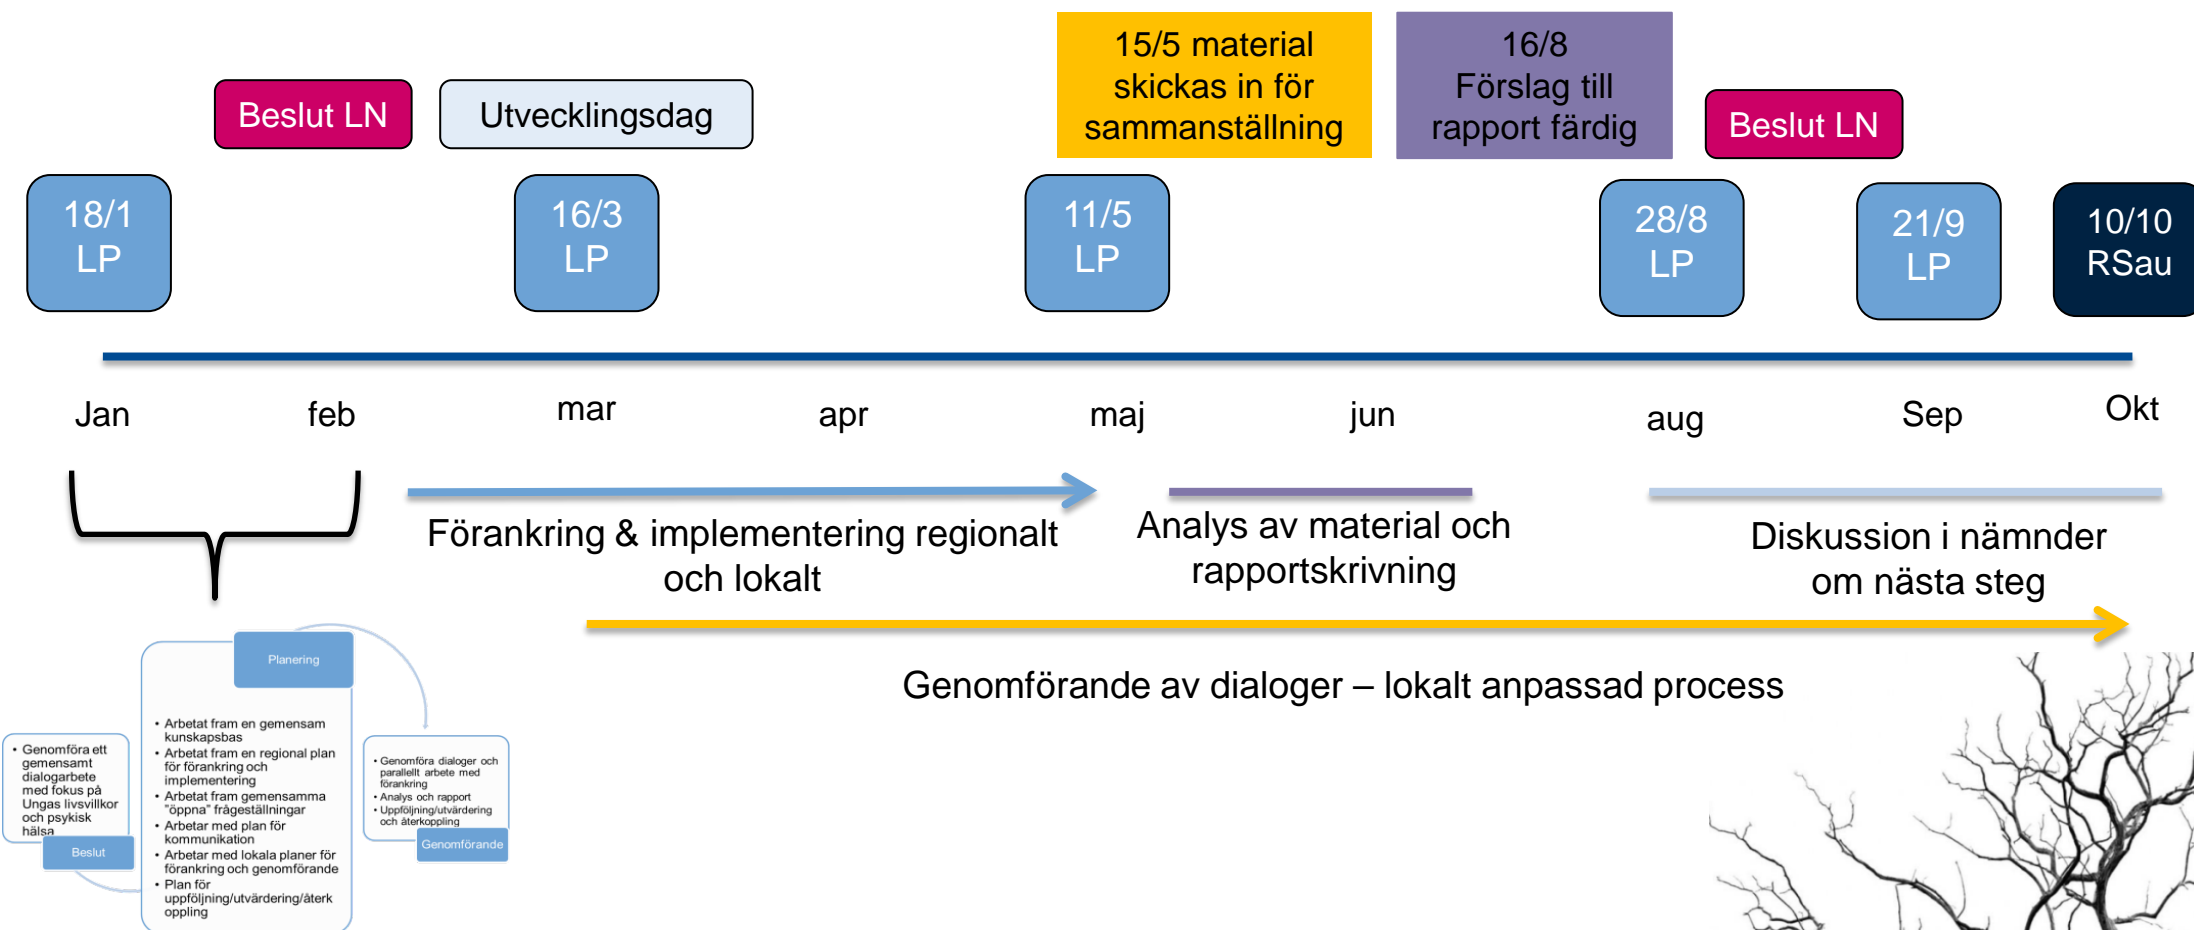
15/5 material skickas in för sammanställning

16/8 Förslag till rapport färdig

Beslut LN

Utvecklingsdag

Beslut LN

18/1 LP

16/3 LP

11/5 LP

28/8 LP

21/9 LP

10/10 RSau

Jan

feb

mar

apr

maj

jun

aug

Sep

Okt

Förankring & implementering regionalt och lokalt

Analys av material och rapportskrivning

Diskussion i nämnder om nästa steg

Genomförande av dialoger – lokalt anpassad process

Planering

- Arbetat fram en gemensam kunskapsbas
- Arbetat fram en regional plan för förankring och implementering
- Arbetat fram gemensamma "öppna" frågeställningar
- Arbetar med plan för kommunikation
- Arbetar med lokala planer för förankring och genomförande
- Plan för uppföljning/utvärdering/återkoppling

- Genomföra ett gemensamt dialogarbete med fokus på Ungas livsvillkor och psykisk hälsa

Beslut

- Genomföra dialoger och parallellt arbete med förankring
- Analys och rapport
- Uppföljning/utvärdering och återkoppling

Genomförande